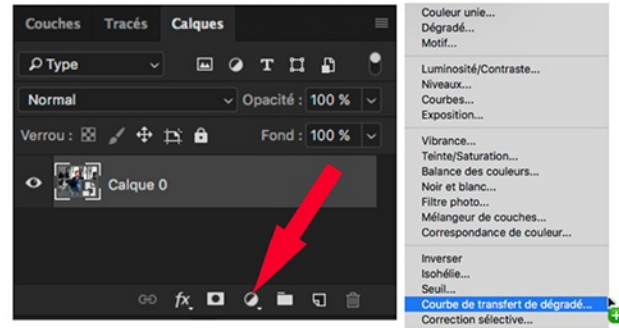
Couches Tracés Calques

Type

Normal Opacité : 100 %

Verrou : Fond : 100 %

Calque 0

fx

Couleur unie...
Dégradé...
Motif...

Luminosité/Contraste...
Niveaux...
Courbes...
Exposition...

Vibrance...
Teinte/Saturation...
Balance des couleurs...
Noir et blanc...
Filtre photo...
Mélangeur de couches...
Correspondance de couleur...

Inverser
Isohélie...
Seuil...
Courbe de transfert de dégradé...
Correction sélective...